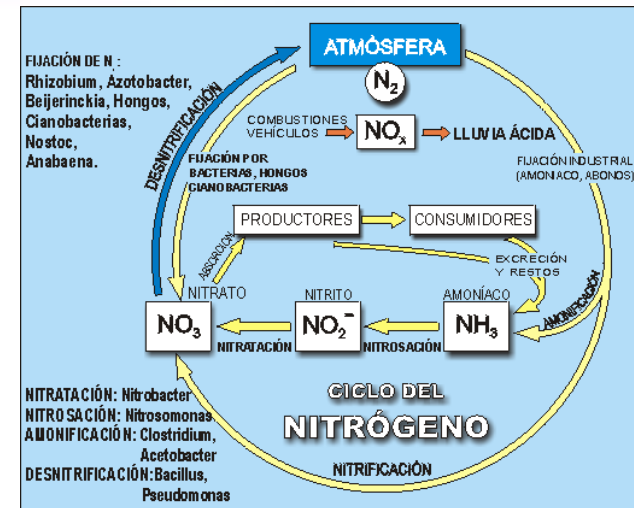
ATMÓSFERA

$N_2$

FIJACIÓN DE $N_2$:
Rhizobium, Azotobacter,
Beijerinckia, Hongos,
Cianobacterias,
Nostoc,
Anabaena.

DESNITRIFICACIÓN

COMBUSTIONES VEHÍCULOS

$NO_x$

LLUVIA ÁCIDA

FIJACIÓN INDUSTRIAL (AMONIACO, ABONOS)

FIJACIÓN POR BACTERIAS, HONGOS CIANOBACTERIAS

PRODUCTORES

CONSUMIDORES

ABSORCIÓN

EXCRECIÓN Y RESTOS

AMONIFICACIÓN

NITRATO

NITRITO

AMONÍACO

$NO_3$

$NO_2^-$

$NH_3$

NITRATACIÓN

NITROSACIÓN

NITRATACIÓN: Nitrobacter
NITROSACIÓN: Nitrosomonas
AMONIFICACIÓN: Clostridium, Acetobacter
DESNITRIFICACIÓN: Bacillus, Pseudomonas

CICLO DEL
NITRÓGENO

NITRIFICACIÓN